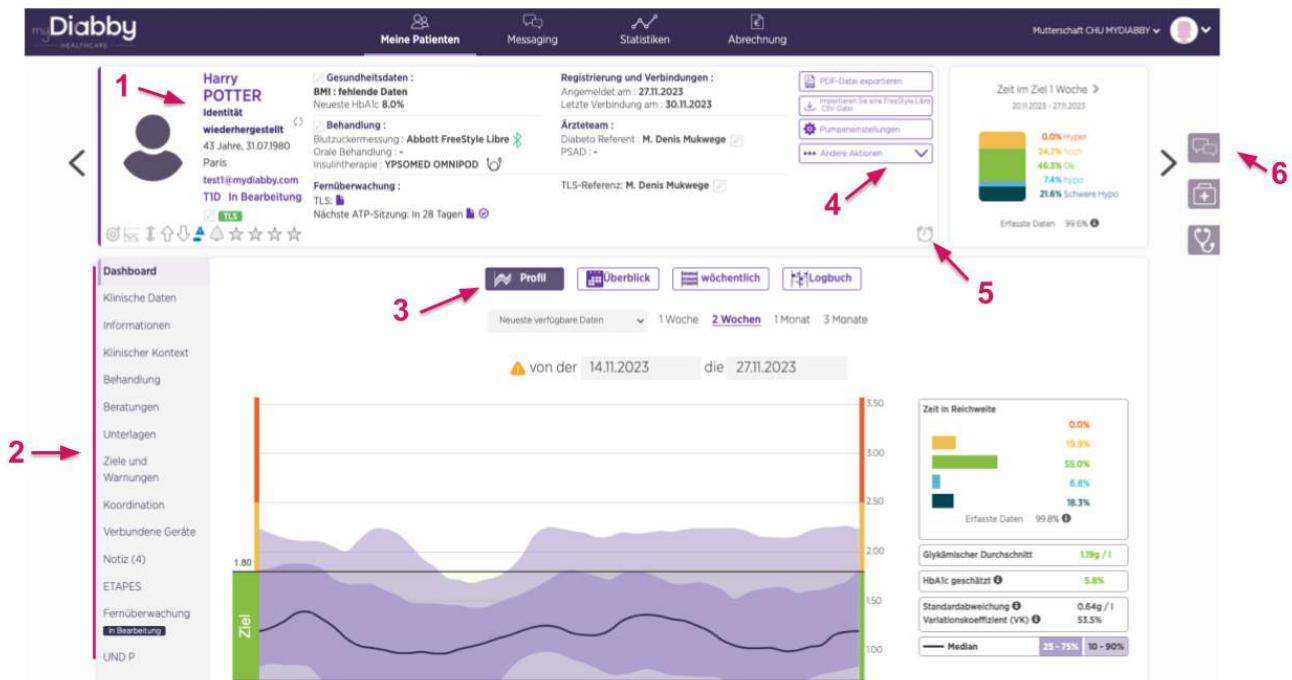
myDiabby HEALTHCARE

Meine Patienten Messaging Statistiken Abrechnung

Mutterschaft CHU MYDIABBY

1

Harry POTTER
Identität wiederhergestellt
43 Jahre, 31.07.1980
Paris
test1@mydiabby.com
T1D In Bearbeitung
TLS

Gesundheitsdaten :
BMI : fehlende Daten
Neueste HbA1c 8.0%

Behandlung :
Blutzuckermessung : Abbott FreeStyle Libre
Orale Behandlung : -
Insulintherapie : YPSOMED OMNIPOD

Fernüberwachung :
TLS:
Nächste ATP-Sitzung: In 28 Tagen

Registrierung und Verbindungen :
Angemeldet am : 27.11.2023
Letzte Verbindung am : 30.11.2023

Ärzteteam :
Diabeto Referent : M. Denis Mukwege
PSAD : -

TLS-Referenz: M. Denis Mukwege

PDF-Datei exportieren
Importieren Sie eine FreeStyle Libre CSV-Datei
Pumpeneinstellungen
Andere Aktionen

4

5

Zeit im Ziel 1 Woche
20.11.2023 - 27.11.2023
0.0% Hyper
24.7% hoch
46.3% Ok
7.4% hypo
21.6% Schwere Hypo
Erfasste Daten 99.6%

6

Dashboard
Klinische Daten
Informationen
Klinischer Kontext
Behandlung
Beratungen
Unterlagen
Ziele und Warnungen
Koordination
Verbundene Geräte
Notiz (4)
ETAPES
Fernüberwachung
In Bearbeitung
UND P

2

3

Profil Überblick wöchentlich Logbuch

Neueste verfügbare Daten 1 Woche 2 Wochen 1 Monat 3 Monate

von der 14.11.2023 die 27.11.2023

1.80
Ziel
3.50
3.00
2.50
2.00
1.50
1.00

Zeit in Reichweite
0.0%
19.9%
55.0%
6.8%
18.3%
Erfasste Daten 99.8%

Glykämischer Durchschnitt 1.19g / l
HbA1c geschätzt 5.8%
Standardabweichung 0.64g / l
Variationskoeffizient (VK) 53.5%
Median 25 - 75% 10 - 90%